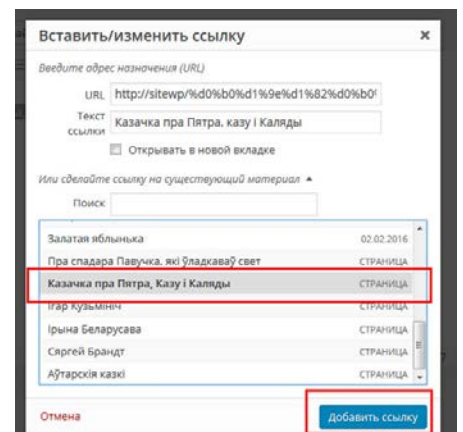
Вставить/изменить ссылку

×

Введите адрес назначения (URL)

URL http://sitewp/%d0%b0%d1%9e%d1%82%d0%b0%

Текст ссылки Казачка пра Пятра, казу і Каляды

Открывать в новой вкладке

Или сделайте ссылку на существующий материал ▲

Поиск

| | |
|---|---|
| Залатая яблынька | 02.02.2016 |
| Пра спадара Павучка, які ўладкаваў свет | СТРАНИЦА |
| Казачка пра Пятра, Казу і Каляды | СТРАНИЦА |
| Ігар Кузьміч | СТРАНИЦА |
| Ірына Беларусава | СТРАНИЦА |
| Сяргей Брандт | СТРАНИЦА |
| Аўтарскія казкі | СТРАНИЦА |

Отмена

Добавить ссылку